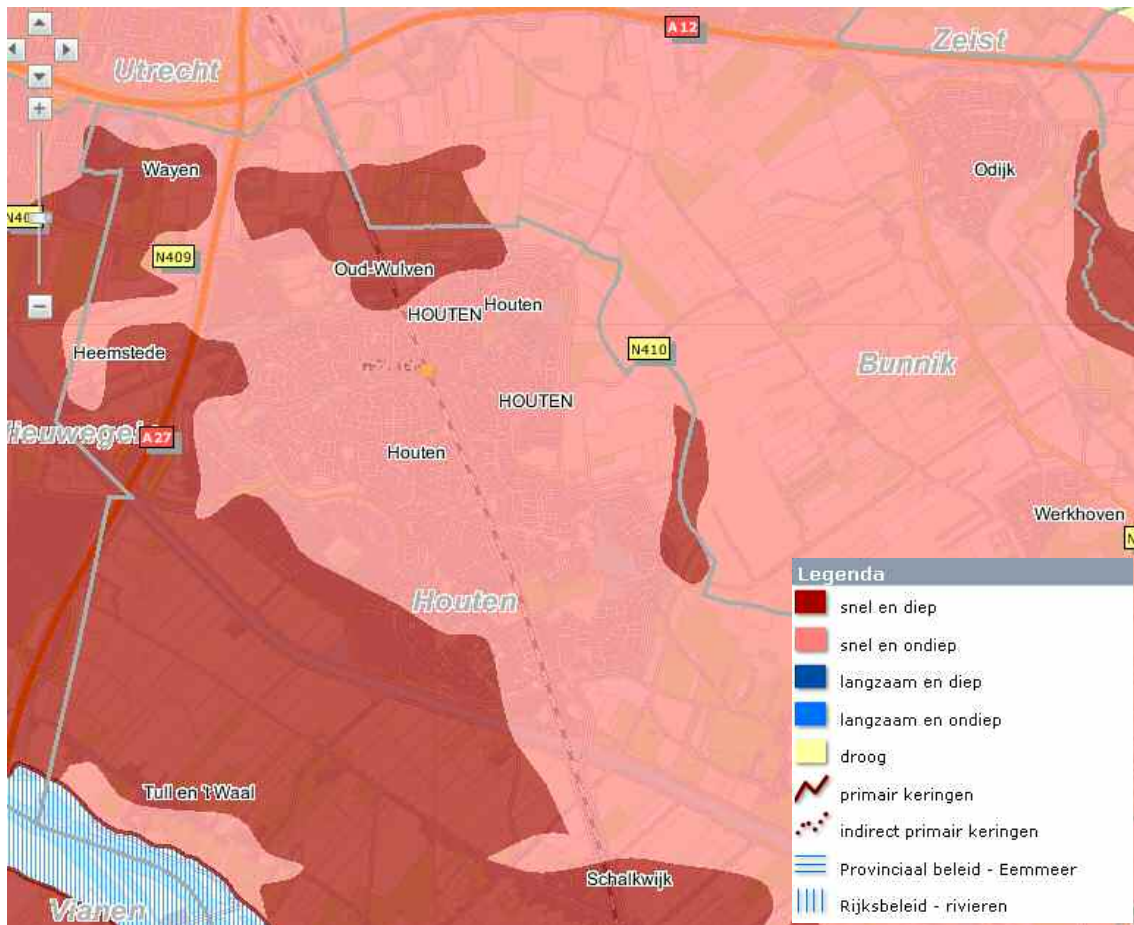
A12
Utrecht
Zeist
+
Wayen
Odijk
N40
N409
Oud-Wulven
Houten
HOUTEN
Heemstede
N410
Bunnik
HOUTEN
Nieuwegein
A27
Houten
Werkhoven
N
Houten
Tull en 't Waal
Schalkwijk
Vianen

Legenda
snel en diep
snel en ondiep
langzaam en diep
langzaam en ondiep
droog
primair keringen
indirect primair keringen
Provinciaal beleid - Eemmeer
Rijksbeleid - rivieren